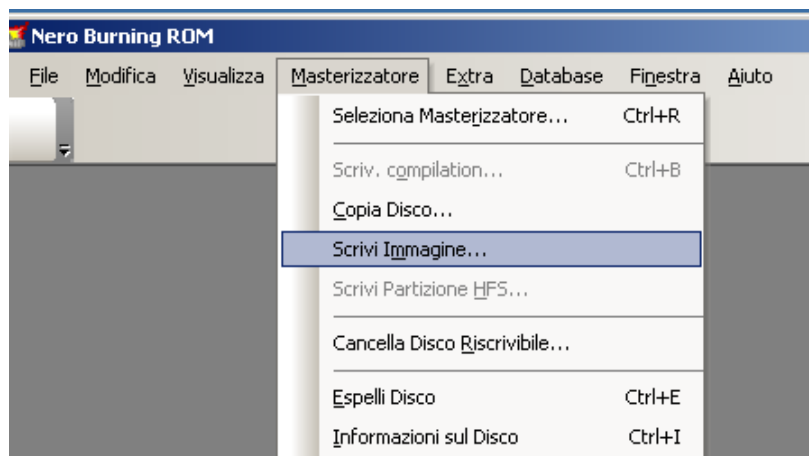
Nero Burning ROM

File Modifica Visualizza Masterizzatore Extra Database Finestra Aiuto

Seleziona Masterizzatore... Ctrl+R

Scriv. compilation... Ctrl+B

Copia Disco...

Scrivi Immagine...

Scrivi Partizione HFS...

Cancella Disco Riscrivibile...

Espelli Disco Ctrl+E

Informazioni sul Disco Ctrl+I